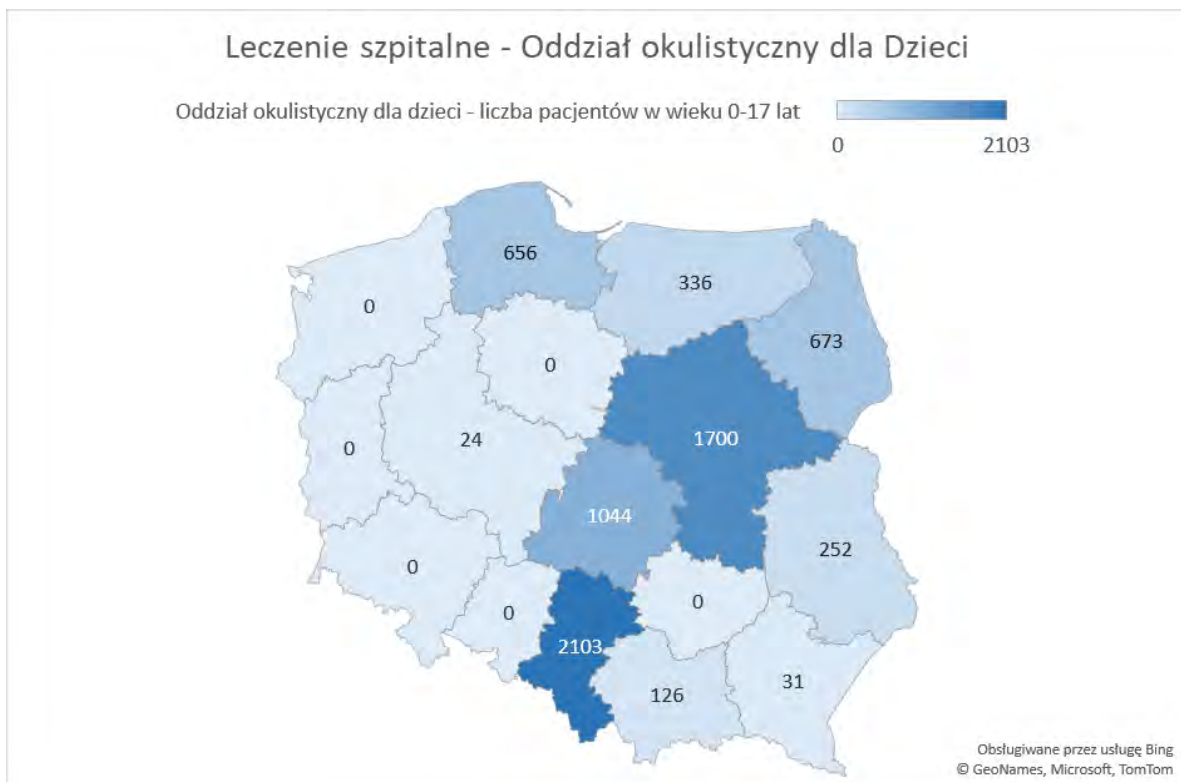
Leczenie szpitalne - Oddział okulistyczny dla Dzieci

Oddział okulistyczny dla dzieci - liczba pacjentów w wieku 0-17 lat

0
2103

656
336
0
0
673
1700
0
24
1044
252
0
0
0
2103
126
31

Obsługiwane przez usługę Bing
© GeoNames, Microsoft, TomTom